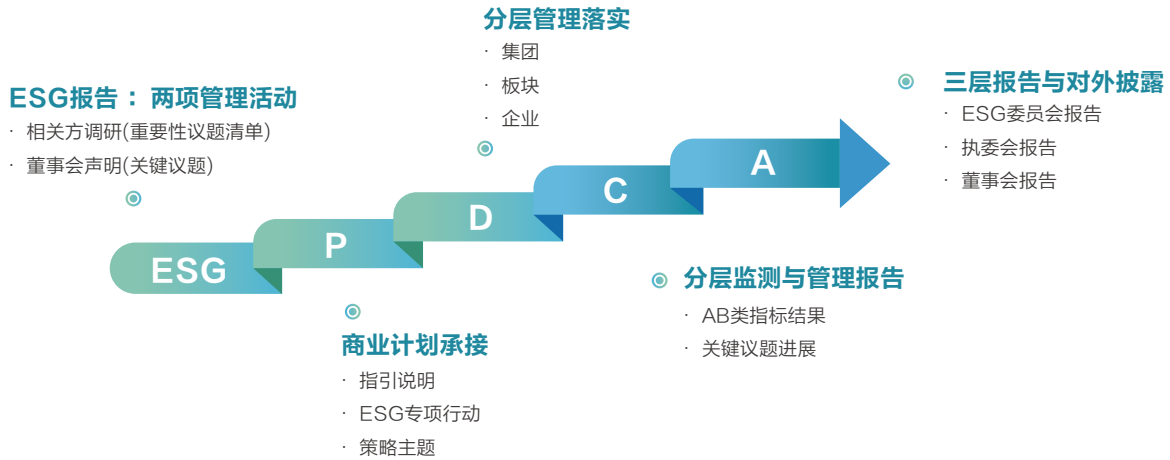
分层管理落实
· 集团
· 板块
· 企业

ESG报告： 两项管理活动
· 相关方调研(重要性议题清单)
· 董事会声明(关键议题)

三层报告与对外披露
· ESG委员会报告
· 执委会报告
· 董事会报告

ESG
P
D
C
A

分层监测与管理报告
· AB类指标结果
· 关键议题进展

商业计划承接
· 指引说明
· ESG专项行动
· 策略主题